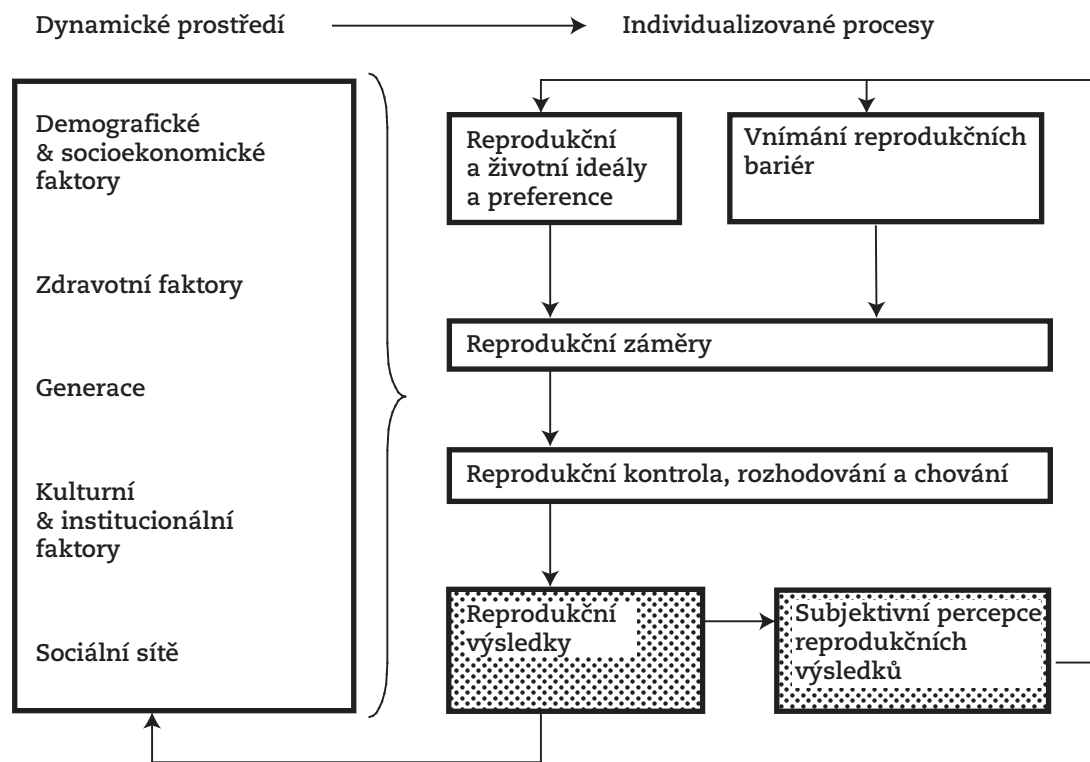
Dynamické prostředí

Individualizované procesy

Demografické & socioekonomické faktory

Zdravotní faktory

Generace

Kulturní & institucionální faktory

Sociální sítě

Reprodukční a životní ideály a preference

Vnímání reprodukčních bariér

Reprodukční záměry

Reprodukční kontrola, rozhodování a chování

Reprodukční výsledky

Subjektivní percepce reprodukčních výsledků